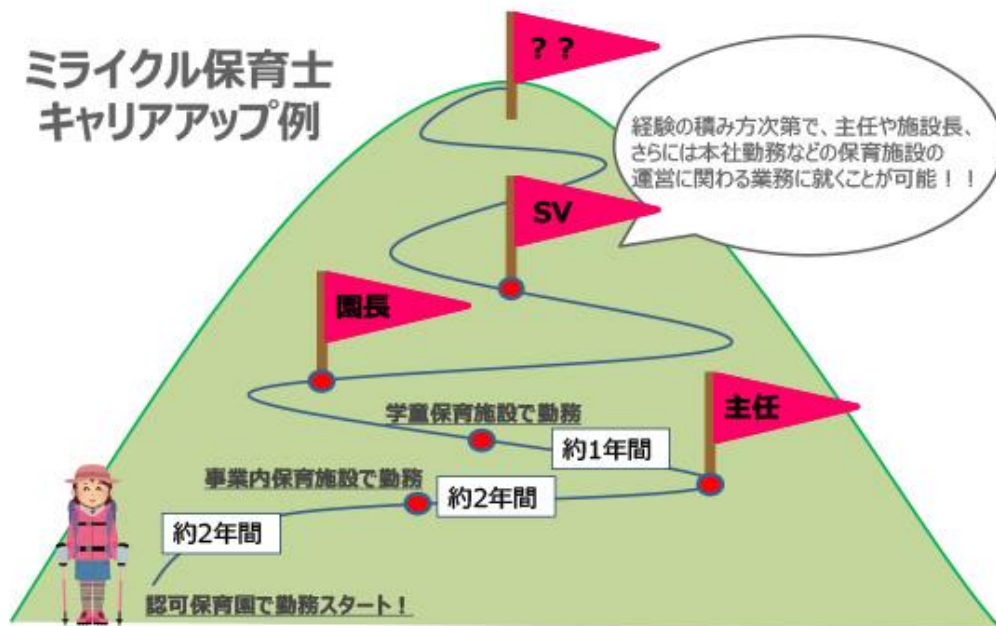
ミライクル保育士
キャリアアップ例

？？

経験の積み方次第で、主任や施設長、さらには本社勤務などの保育施設の運営に関わる業務に就くことが可能！！

SV

園長

学童保育施設で勤務

約1年間

主任

事業内保育施設で勤務

約2年間

約2年間

認可保育園で勤務スタート！